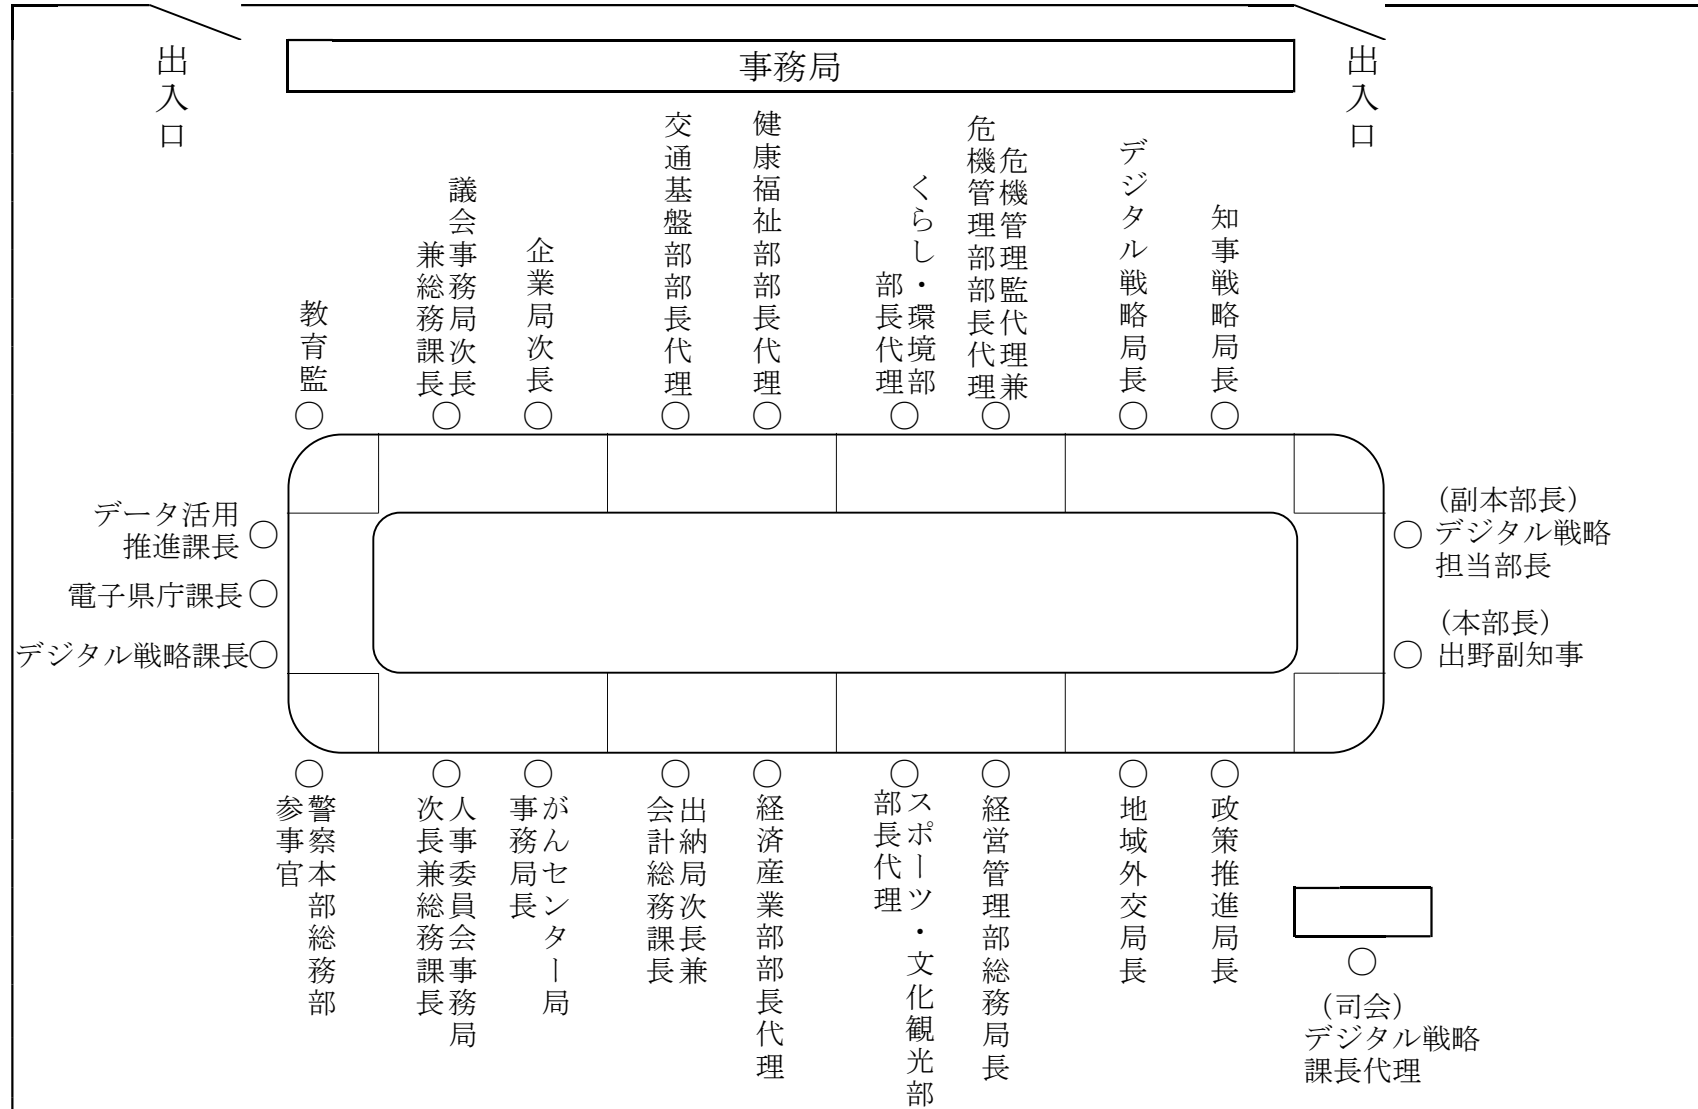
出入口

事務局

出入口

教育監

議会事務局次長兼総務課長

企業局次長

交通基盤部部長代理

健康福祉部部長代理

くらし・環境部部長代理

危機管理監代理兼危機管理部部長代理

デジタル戦略局長

知事戦略局長

データ活用推進課長

電子県庁課長

デジタル戦略課長

（副本部長）デジタル戦略担当部長

（本部長）出野副知事

警察本部総務部参事官

人事委員会事務局次長兼総務課長

がんセンター局事務局長

出納局次長兼会計総務課長

経済産業部部長代理

スポーツ・文化観光部部長代理

経営管理部総務局長

地域外交局長

政策推進局長

（司会）デジタル戦略課長代理